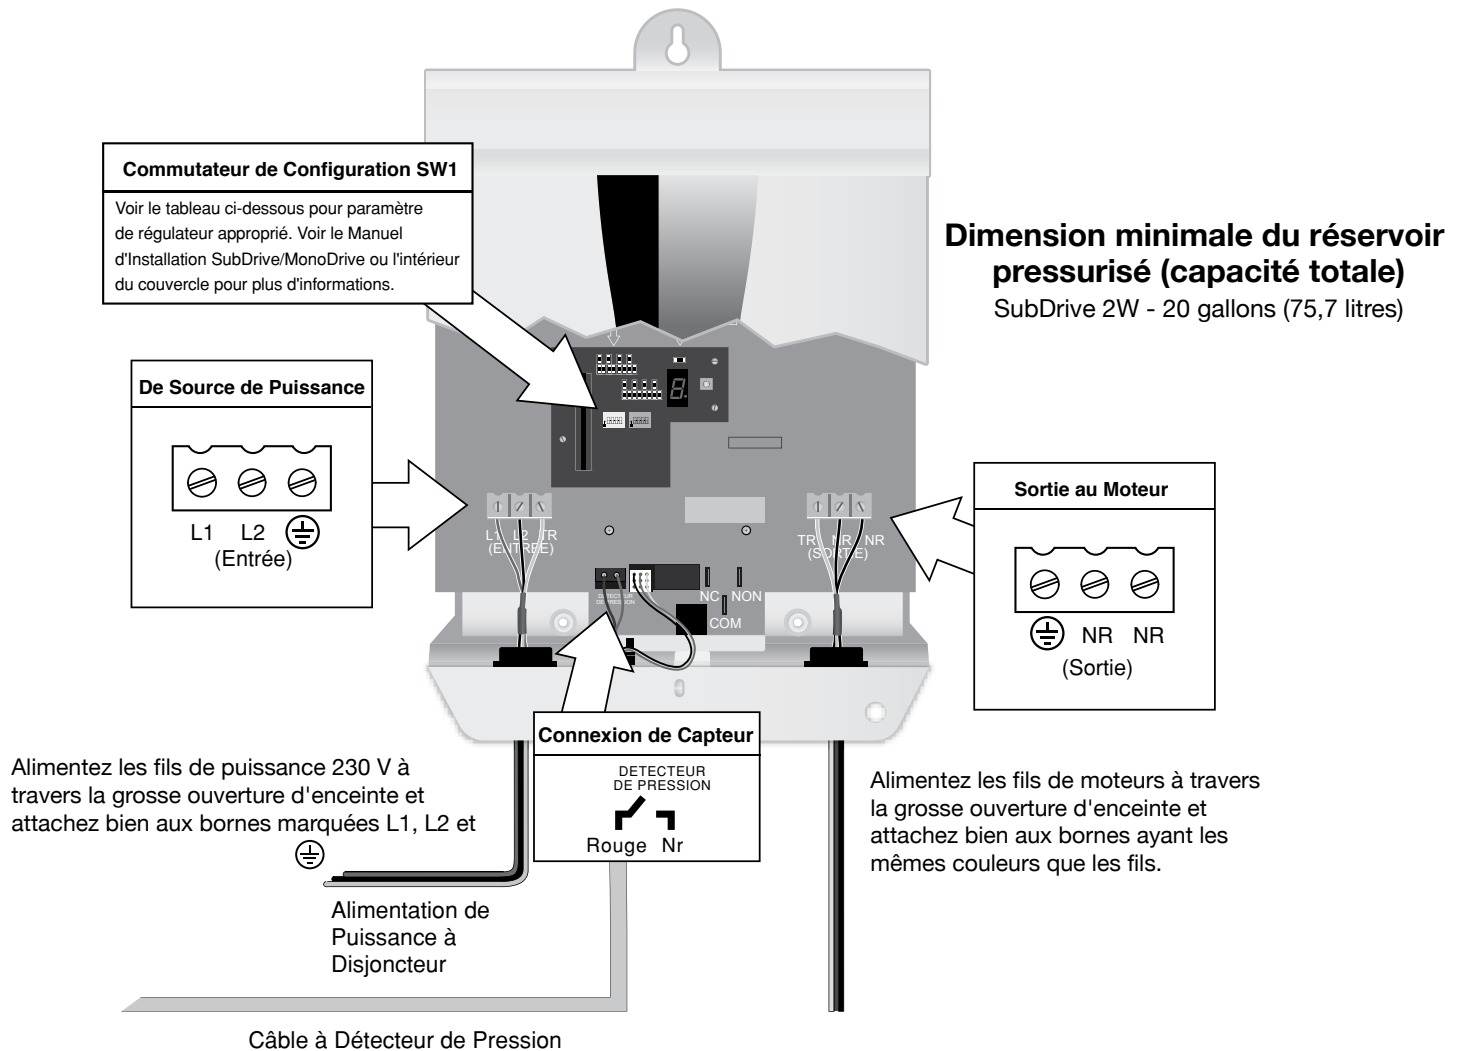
Commutateur de Configuration SW1

Voir le tableau ci-dessous pour paramètre de régulateur approprié. Voir le Manuel d'Installation SubDrive/MonoDrive ou l'intérieur du couvercle pour plus d'informations.

Dimension minimale du réservoir pressurisé (capacité totale)
SubDrive 2W - 20 gallons (75,7 litres)

De Source de Puissance

L1 L2 ⏚
(Entrée)

L1 L2 TR
(ENTRÉE)

DETECTEUR DE PRESSION

NC NON
COM

TR NR NR
(SORTIE)

Sortie au Moteur

⏚ NR NR
(Sortie)

Connexion de Capteur

DETECTEUR DE PRESSION
Rouge Nr

Alimentez les fils de puissance 230 V à travers la grosse ouverture d'enceinte et attachez bien aux bornes marquées L1, L2 et ⏚

Alimentez les fils de moteurs à travers la grosse ouverture d'enceinte et attachez bien aux bornes ayant les mêmes couleurs que les fils.

Alimentation de Puissance à Disjoncteur

Câble à Détecteur de Pression